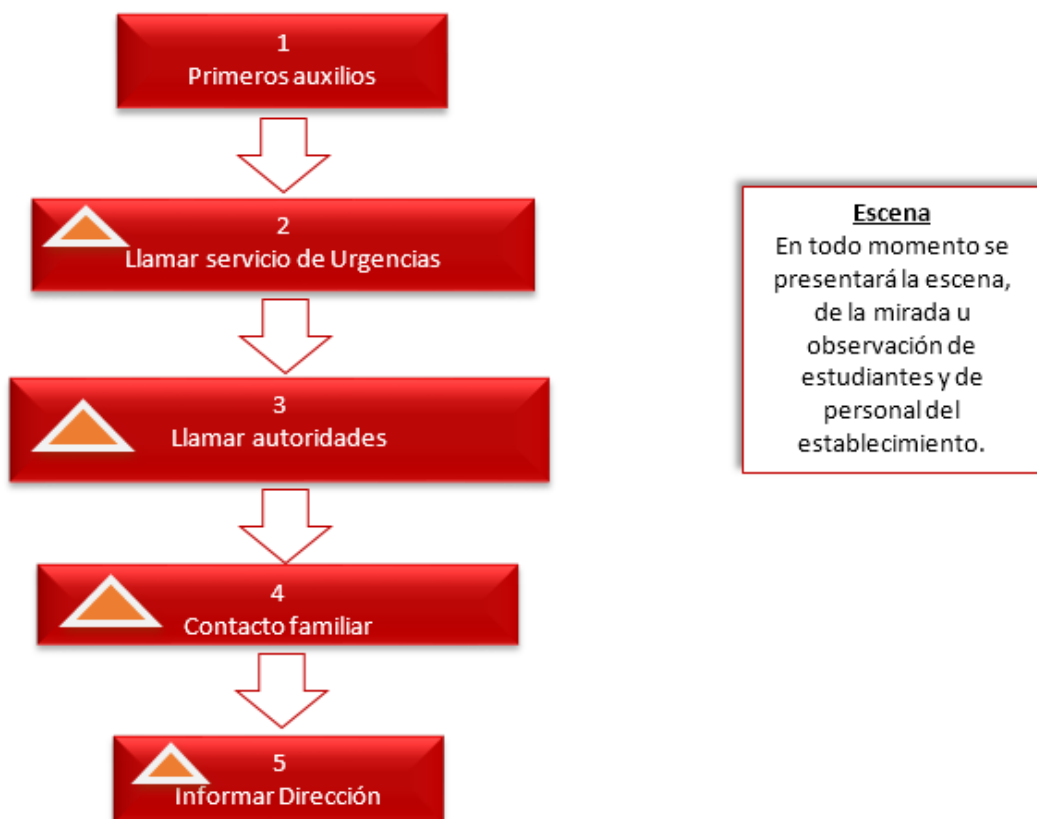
1
Primeros auxilios

2
Llamar servicio de Urgencias

3
Llamar autoridades

4
Contacto familiar

5
Informar Dirección

Escena
En todo momento se presentará la escena, de la mirada u observación de estudiantes y de personal del establecimiento.